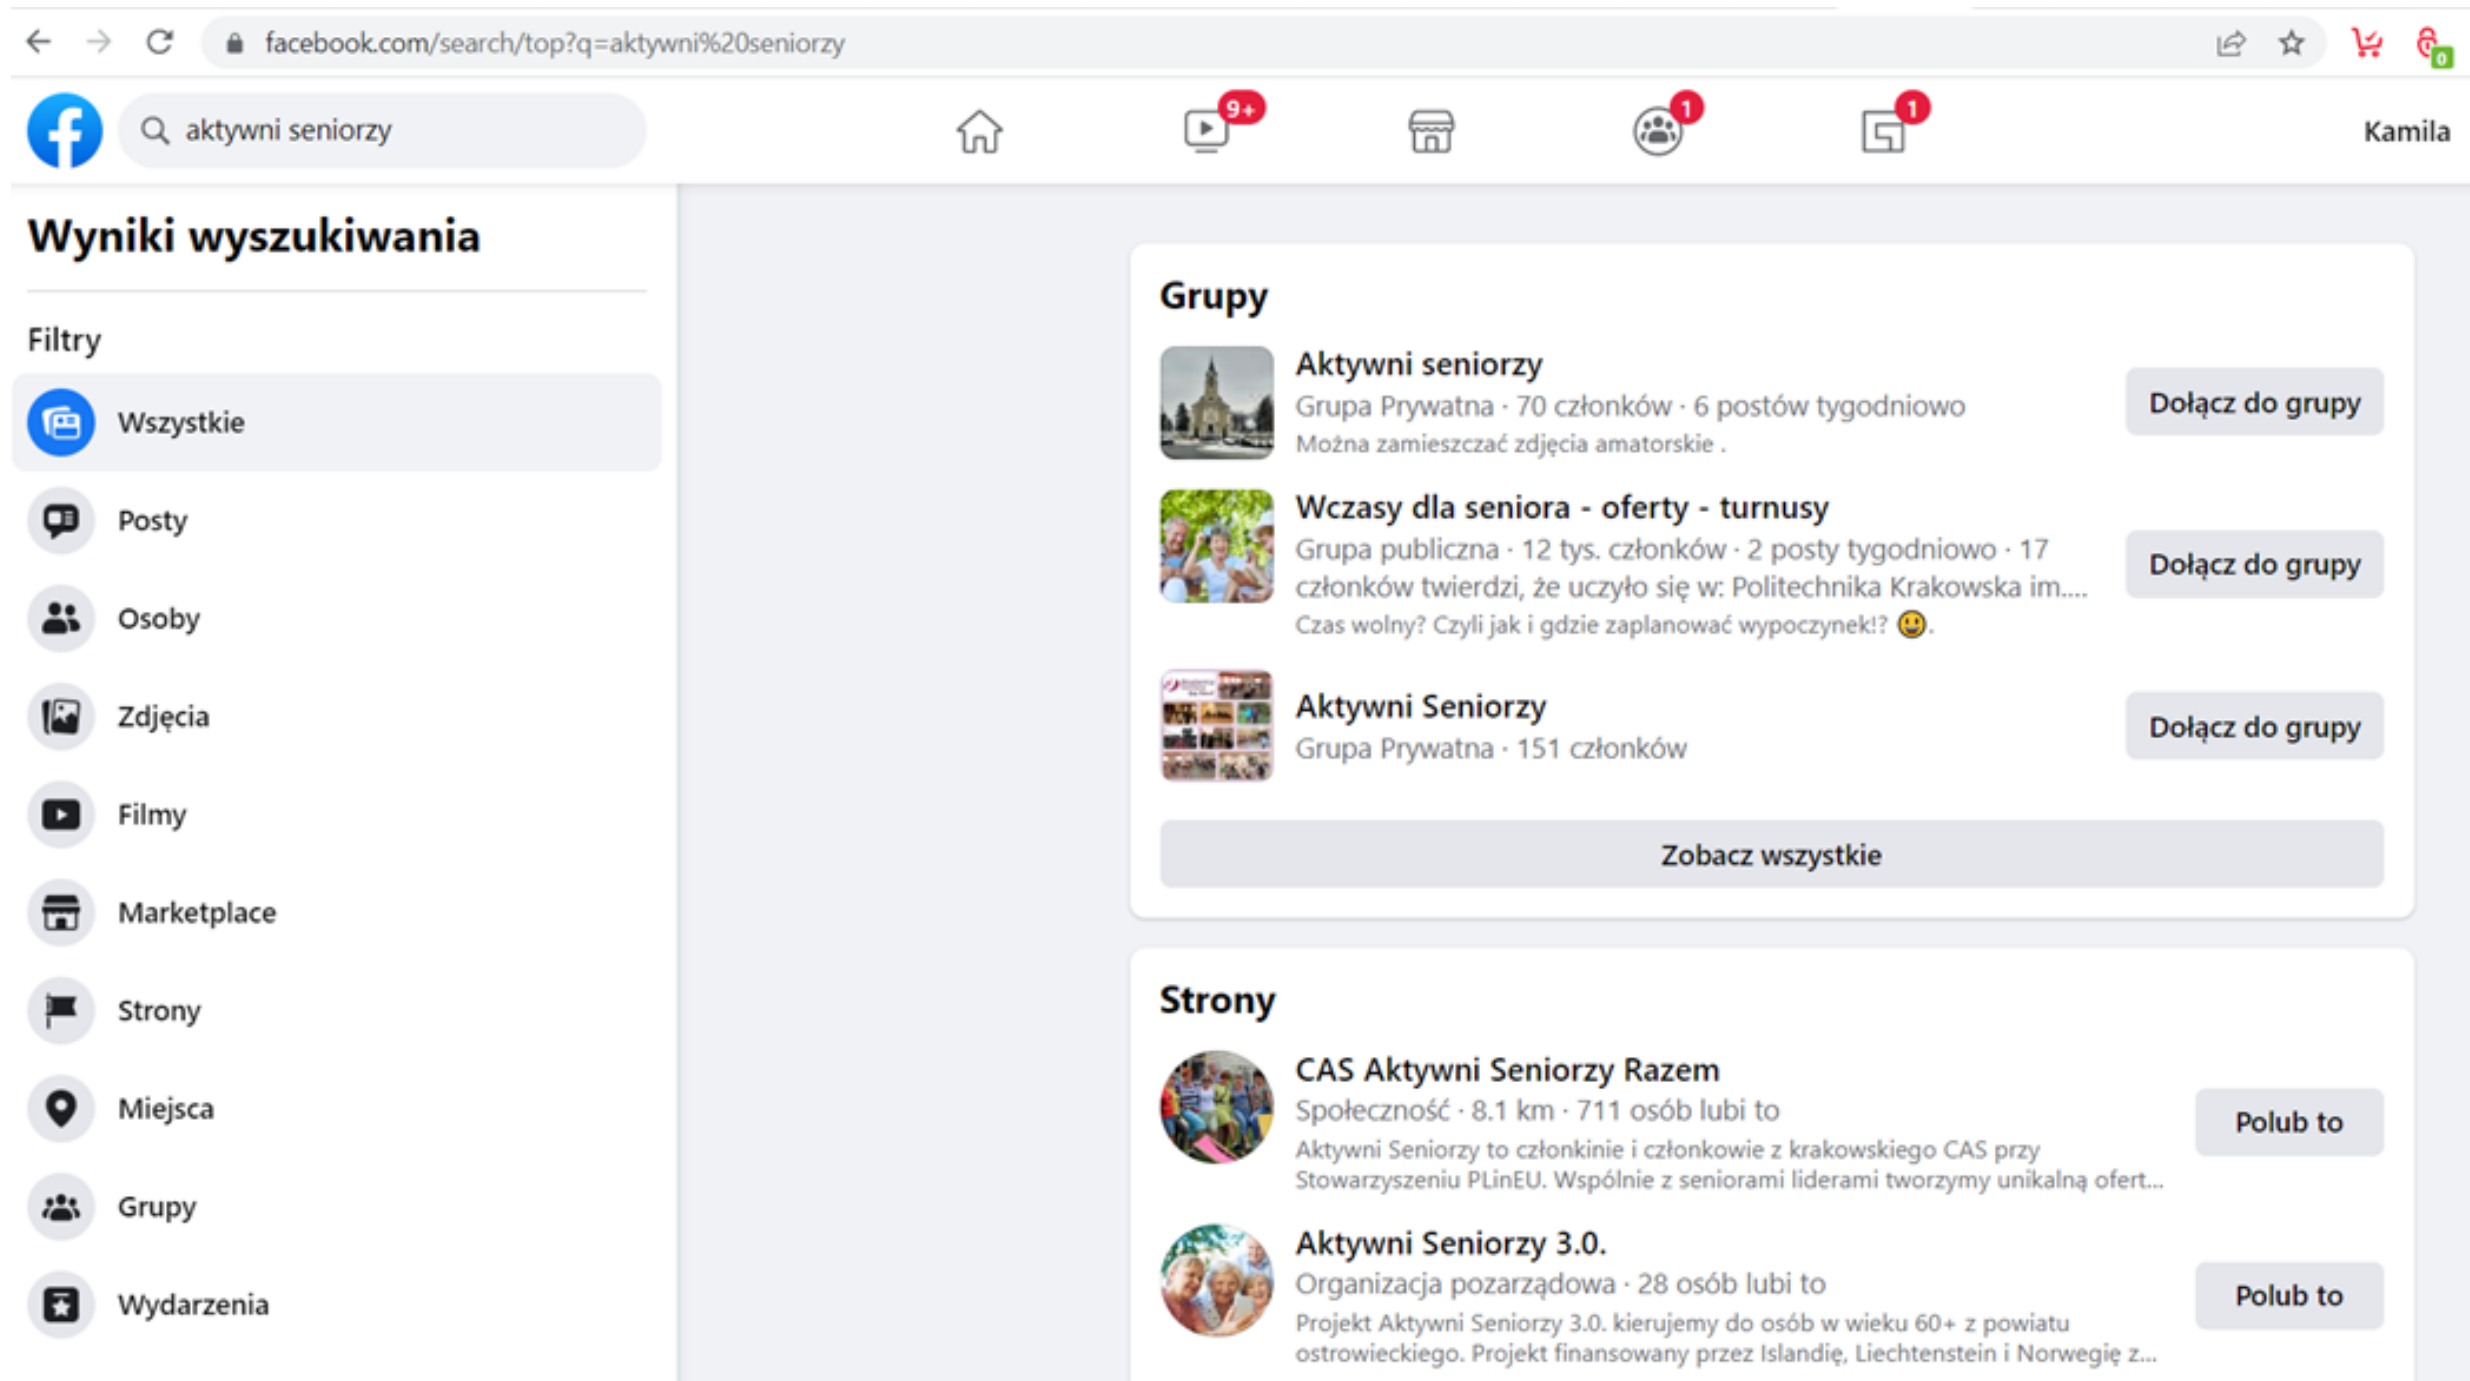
facebook.com/search/top?q=aktywni%20seniorzy

aktywni seniorzy

9+ 1 1

Kamila

Wyniki wyszukiwania

Filtry

Wszystkie

Posty

Osoby

Zdjęcia

Filmy

Marketplace

Strony

Miejsca

Grupy

Wydarzenia

Grupy

Aktywni seniorzy
Grupa Prywatna · 70 członków · 6 postów tygodniowo
Można zamieszczać zdjęcia amatorskie .
Dołącz do grupy

Wczasy dla seniora - oferty - turnusy
Grupa publiczna · 12 tys. członków · 2 posty tygodniowo · 17 członków twierdzi, że uczyło się w: Politechnika Krakowska im....
Czas wolny? Czyli jak i gdzie zaplanować wypoczynek!? 😀.
Dołącz do grupy

Aktywni Seniorzy
Grupa Prywatna · 151 członków
Dołącz do grupy

Zobacz wszystkie

Strony

CAS Aktywni Seniorzy Razem
Społeczność · 8.1 km · 711 osób lubi to
Aktywni Seniorzy to członkinie i członkowie z krakowskiego CAS przy Stowarzyszeniu PLinEU. Wspólnie z seniorami liderami tworzymy unikalną ofert...
Polub to

Aktywni Seniorzy 3.0.
Organizacja pozarządowa · 28 osób lubi to
Projekt Aktywni Seniorzy 3.0. kierujemy do osób w wieku 60+ z powiatu ostrowieckiego. Projekt finansowany przez Islandię, Liechtenstein i Norwegię z...
Polub to